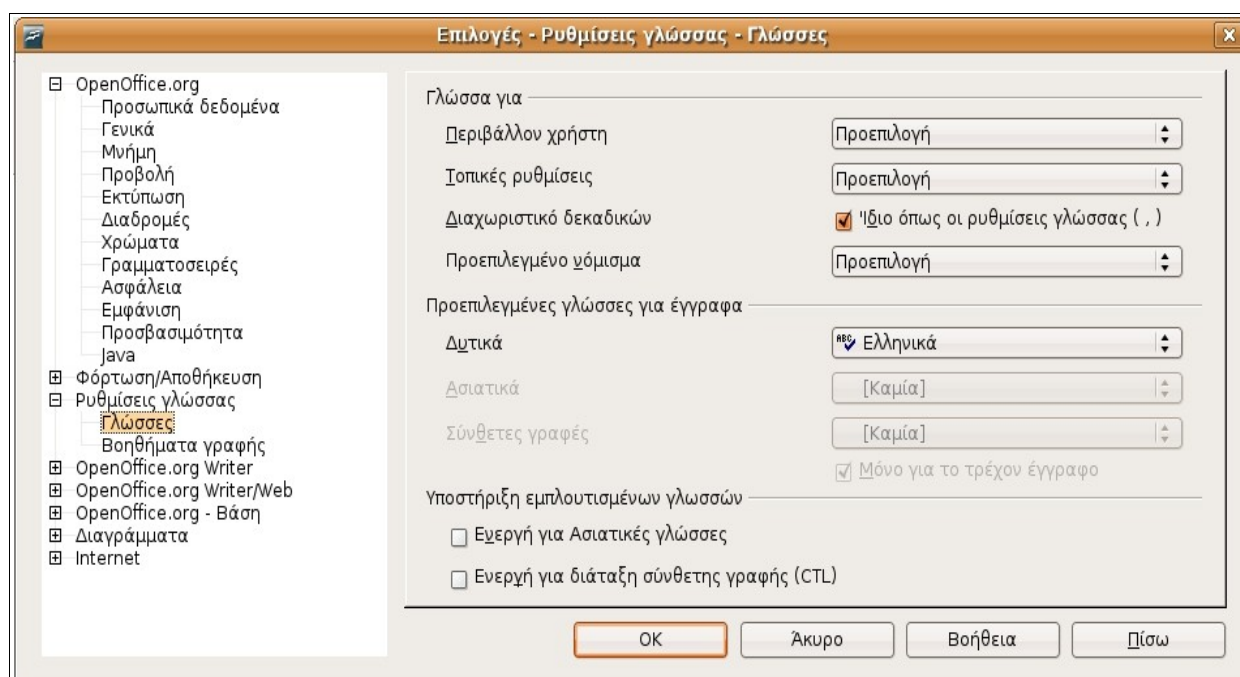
Επιλογές - Ρυθμίσεις γλώσσας - Γλώσσες

⊟ OpenOffice.org
Προσωπικά δεδομένα
Γενικά
Μνήμη
Προβολή
Εκτύπωση
Διαδρομές
Χρώματα
Γραμματοσειρές
Ασφάλεια
Εμφάνιση
Προσβασιμότητα
Java
⊞ Φόρτωση/Αποθήκευση
⊟ Ρυθμίσεις γλώσσας
Γλώσσες
Βοηθήματα γραφής
⊞ OpenOffice.org Writer
⊞ OpenOffice.org Writer/Web
⊞ OpenOffice.org - Βάση
⊞ Διαγράμματα
⊞ Internet

Γλώσσα για
Περιβάλλον χρήστη | Προεπιλογή
Τοπικές ρυθμίσεις | Προεπιλογή
Διαχωριστικό δεκαδικών | Ίδιο όπως οι ρυθμίσεις γλώσσας ( , )
Προεπιλεγμένο νόμισμα | Προεπιλογή

Προεπιλεγμένες γλώσσες για έγγραφα
Δυτικά | Ελληνικά
Ασιατικά | [Καμία]
Σύνθετες γραφές | [Καμία]
Μόνο για το τρέχον έγγραφο

Υποστήριξη εμπλουτισμένων γλωσσών
Ενεργή για Ασιατικές γλώσσες
Ενεργή για διάταξη σύνθετης γραφής (CTL)

OK | Άκυρο | Βοήθεια | Πίσω